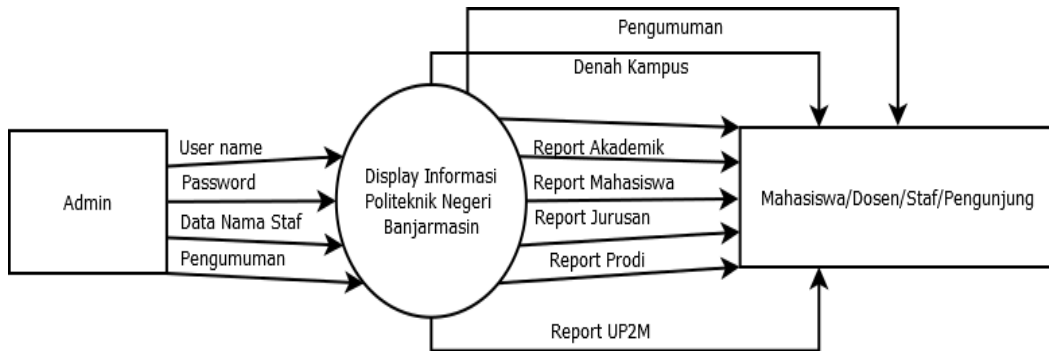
Pengumuman

Denah Kampus

Admin

User name

Password

Data Nama Staf

Pengumuman

Display Informasi Politeknik Negeri Banjarmasin

Report Akademik

Report Mahasiswa

Report Jurusan

Report Prodi

Report UP2M

Mahasiswa/Dosen/Staf/Pengunjung